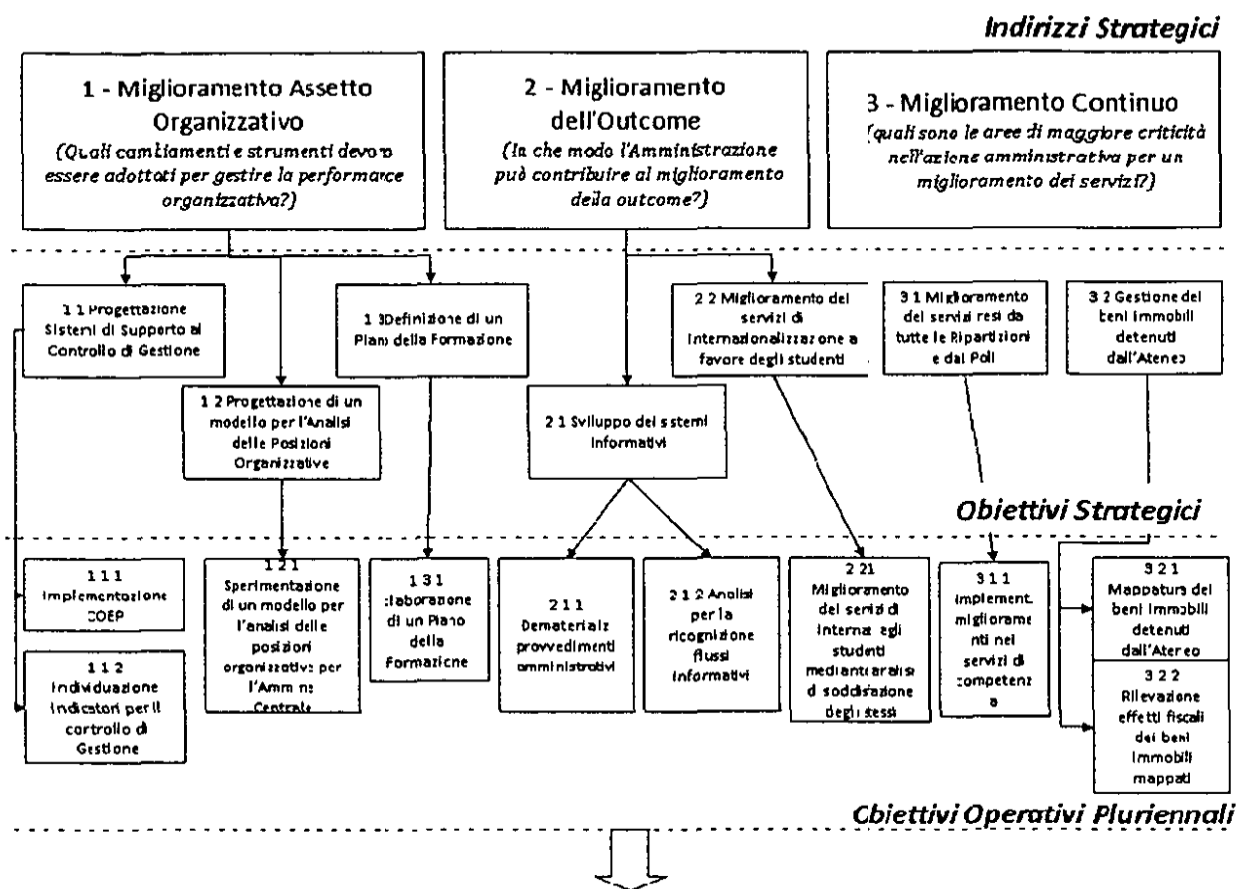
Indirizzi Strategici

1 - Miglioramento Assetto Organizzativo
(Quali cambiamenti e strumenti devono essere adottati per gestire la performance organizzativa?)

2 - Miglioramento dell'Outcome
(In che modo l'Amministrazione può contribuire al miglioramento della outcome?)

3 - Miglioramento Continuo
(quali sono le aree di maggiore criticità nell'azione amministrativa per un miglioramento dei servizi?)

1 1 Progettazione Sistemi di Supporto al Controllo di Gestione

1 3Definizione di un Piano della Formazione

1 2 Progettazione di un modello per l'Analisi delle Posizioni Organizzative

2 2 Miglioramento dei servizi di Internazionalizzazione a favore degli studenti

2 1 Sviluppo dei sistemi informativi

3 1 Miglioramento dei servizi resi da tutte le Ripartizioni e dai Poli

3 2 Gestione dei beni immobili detenuti dall'Ateneo

Obiettivi Strategici

1 1 1 Implementazione COEP

1 1 2 Individuazione indicatori per il controllo di Gestione

1 2 1 Sperimentazione di un modello per l'analisi delle posizioni organizzative per l'Amm ne Centrale

1 3 1 Elaborazione di un Piano della Formazione

2 1 1 Dematerializ provvedimenti amministrativi

2 1 2 Analisi per la ricognizione flussi informativi

2 21 Miglioramento dei servizi di Internaz egli studenti mediante analisi di soddisfazione degli stessi

3 1 1 implement. miglioramenti nei servizi di competenza

3 2 1 Mappatura dei beni immobili detenuti dall'Ateneo

3 2 2 Rilevazione effetti fiscali dei beni immobili mappati

Obiettivi Operativi Pluriennali